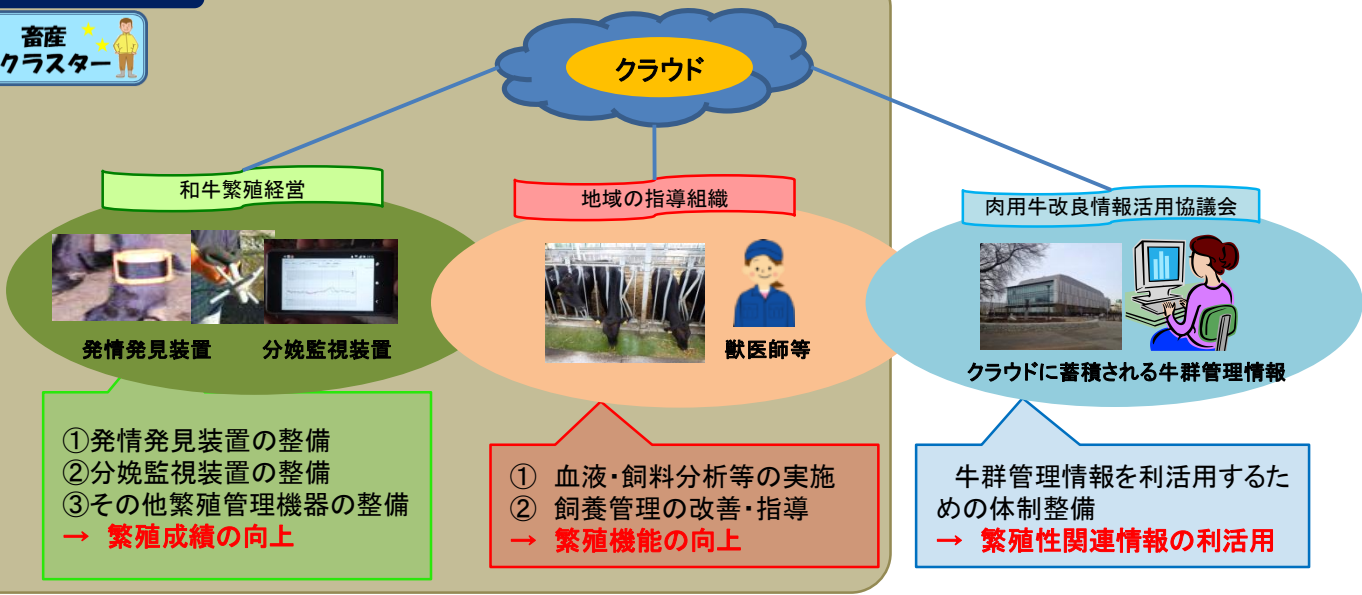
畜産
クラスター

クラウド

和牛繁殖経営

発情発見装置　　分娩監視装置

地域の指導組織

獣医師等

肉用牛改良情報活用協議会

クラウドに蓄積される牛群管理情報

①発情発見装置の整備
②分娩監視装置の整備
③その他繁殖管理機器の整備
→ 繁殖成績の向上

① 血液・飼料分析等の実施
② 飼養管理の改善・指導
→ 繁殖機能の向上

牛群管理情報を利活用するための体制整備
→ 繁殖性関連情報の利活用